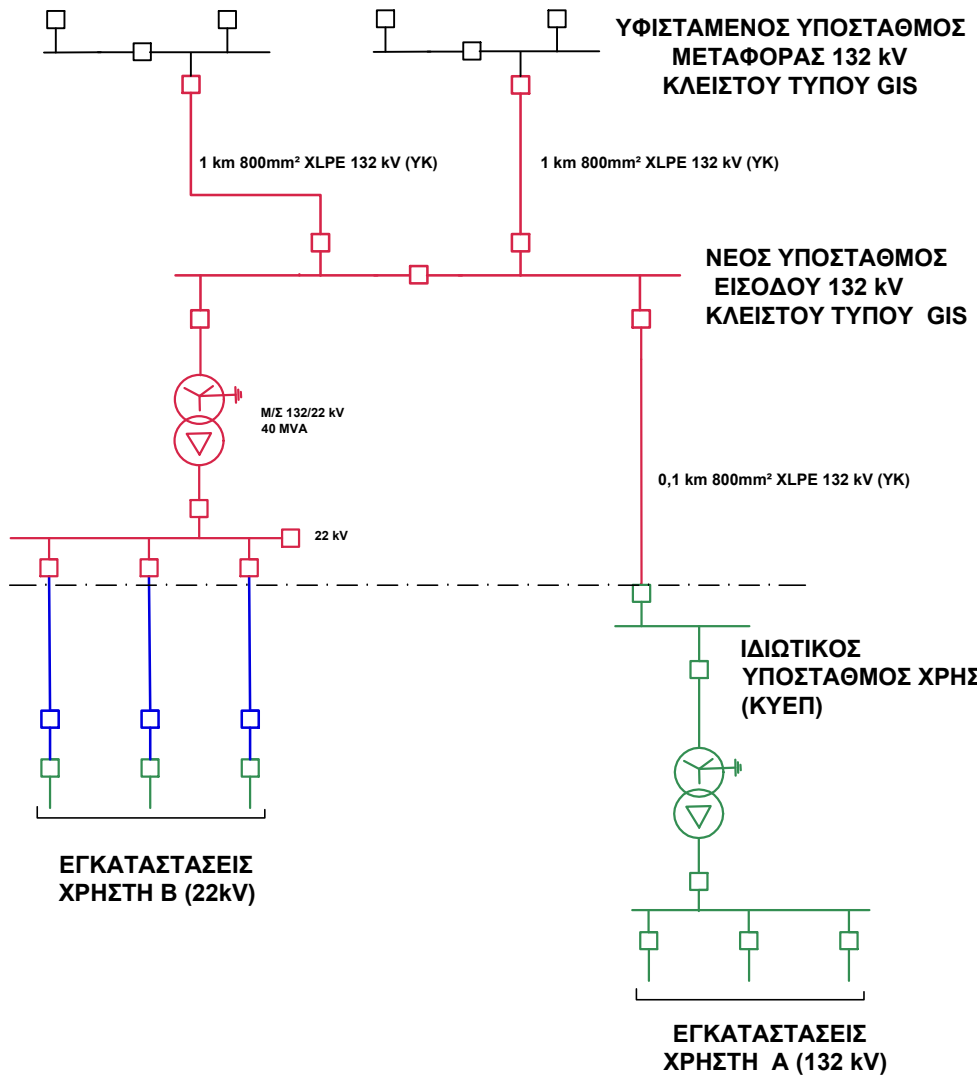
ΥΦΙΣΤΑΜΕΝΟΣ ΥΠΟΣΤΑΘΜΟΣ ΜΕΤΑΦΟΡΑΣ 132 kV ΚΛΕΙΣΤΟΥ ΤΥΠΟΥ GIS

1 km 800mm² XLPE 132 kV (YK)

1 km 800mm² XLPE 132 kV (YK)

ΝΕΟΣ ΥΠΟΣΤΑΘΜΟΣ ΕΙΣΟΔΟΥ 132 kV ΚΛΕΙΣΤΟΥ ΤΥΠΟΥ GIS

Μ/Σ 132/22 kV
40 MVA

0,1 km 800mm² XLPE 132 kV (YK)

22 kV

ΙΔΙΩΤΙΚΟΣ ΥΠΟΣΤΑΘΜΟΣ ΧΡΗΣ
(ΚΥΕΠ)

ΕΓΚΑΤΑΣΤΑΣΕΙΣ ΧΡΗΣΤΗ Β (22kV)

ΕΓΚΑΤΑΣΤΑΣΕΙΣ ΧΡΗΣΤΗ Α (132 kV)